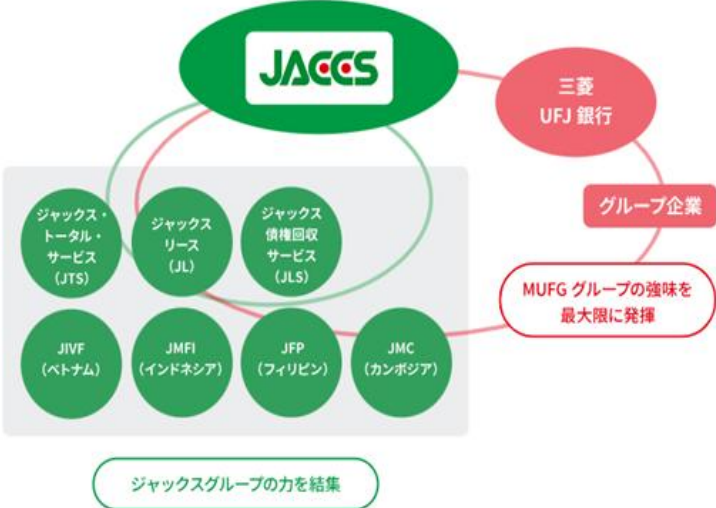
JACCS

三菱
UFJ 銀行

グループ企業

MUFG グループの強味を
最大限に発揮

ジャックス・
トータル・
サービス
（JTS）

ジャックス
リース
（JL）

ジャックス
債権回収
サービス
（JLS）

JIVF
（ベトナム）

JMFI
（インドネシア）

JFP
（フィリピン）

JMC
（カンボジア）

ジャックスグループの力を結集